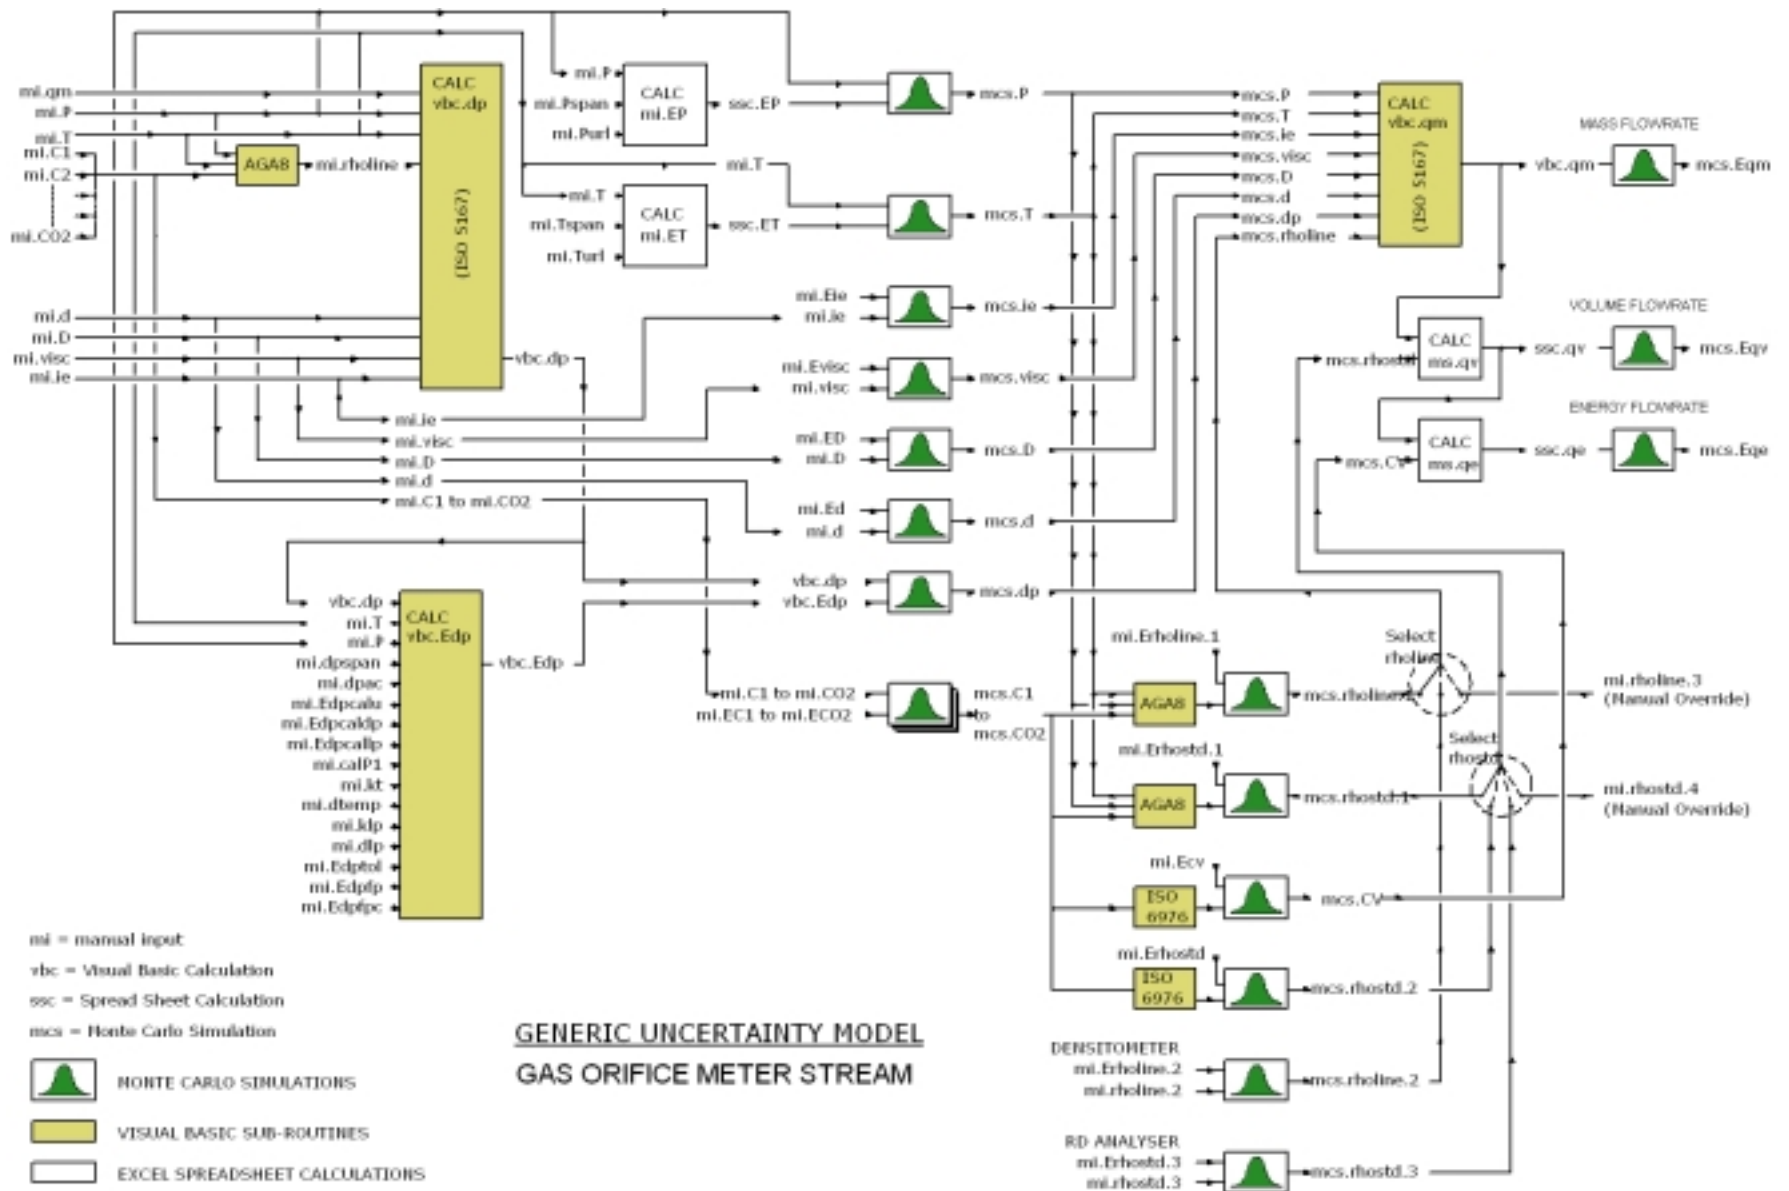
mi.qm
mi.P
mi.T
mi.C1
mi.C2
mi.CO2
AGA8
mi.rholine
CALC
vbc.dp
(ISO 5167)
mi.d
mi.D
mi.visc
mi.ie
vbc.dp

mi.P
mi.Pspan
mi.Purl
CALC
mi.EP
ssc.EP

mi.T
mi.Tspan
mi.Turl
CALC
mi.ET
ssc.ET

mi.T

mcs.P
mcs.T

mi.Eie
mi.ie
mcs.ie
mi.Evisc
mi.visc
mcs.visc
mi.ED
mi.D
mcs.D
mi.Ed
mi.d
mcs.d
vbc.dp
vbc.Edp
mcs.dp

mi.ie
mi.visc
mi.D
mi.d
mi.C1 to mi.CO2

vbc.dp
mi.T
mi.P
mi.dpspan
mi.dpac
mi.Edpcalu
mi.Edpcaldp
mi.Edpcallp
mi.calP1
mi.kt
mi.dtemp
mi.kdp
mi.dlp
mi.Edptol
mi.Edpfp
mi.Edpfpc
CALC
vbc.Edp
vbc.Edp

mi.C1 to mi.CO2
mi.EC1 to mi.ECO2
mcs.C1
to
mcs.CO2

mcs.P
mcs.T
mcs.ie
mcs.visc
mcs.D
mcs.d
mcs.dp
mcs.rholine
CALC
vbc.qm
(ISO 5167)
MASS FLOWRATE
vbc.qm
mcs.Eqm

VOLUME FLOWRATE
mcs.rhostd
CALC
ms.qv
ssc.qv
mcs.Eqv

ENERGY FLOWRATE
mcs.CV
CALC
ms.qe
ssc.qe
mcs.Eqe

mi.Erholine.1
AGA8
mcs.rholine.1
Select
rholine
mi.rholine.3
(Manual Override)

mi.Erhostd.1
AGA8
mcs.rhostd.1
Select
rhostd
mi.rhostd.4
(Manual Override)

mi.Ecv
ISO
6976
mcs.CV

mi.Erhostd
ISO
6976
mcs.rhostd.2

DENSITOMETER
mi.Erholine.2
mi.rholine.2
mcs.rholine.2

RD ANALYSER
mi.Erhostd.3
mi.rhostd.3
mcs.rhostd.3

mi = manual input
vbc = Visual Basic Calculation
ssc = Spread Sheet Calculation
mcs = Monte Carlo Simulation

MONTE CARLO SIMULATIONS
VISUAL BASIC SUB-ROUTINES
EXCEL SPREADSHEET CALCULATIONS

GENERIC UNCERTAINTY MODEL
GAS ORIFICE METER STREAM